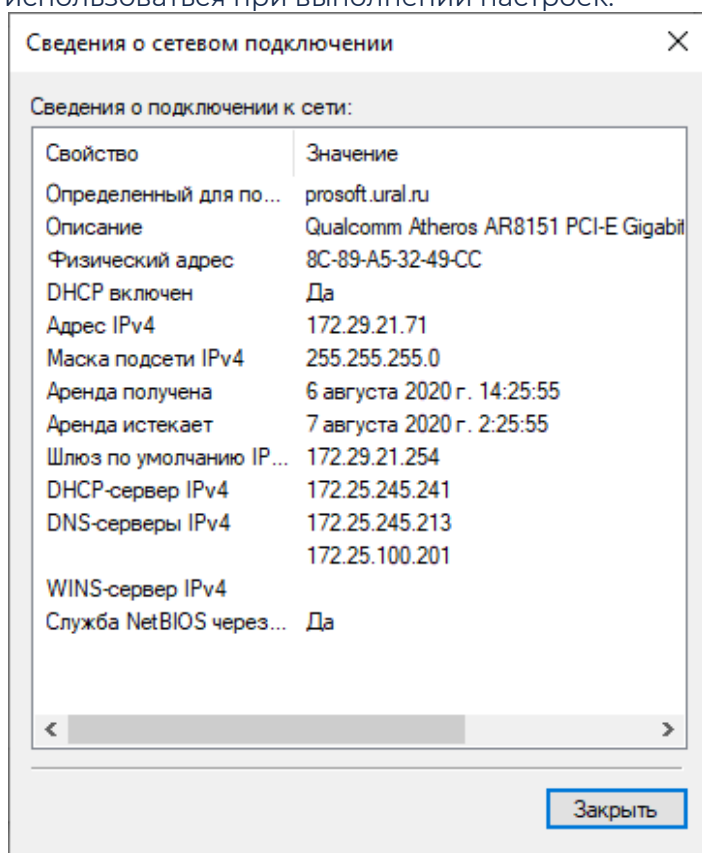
использоваться при выполнении настроек.

Сведения о сетевом подключении

Сведения о подключении к сети:

| Свойство | Значение |
|---|---|
| Определенный для по... | prosoft.ural.ru |
| Описание | Qualcomm Atheros AR8151 PCI-E Gigabit |
| Физический адрес | 8C-89-A5-32-49-CC |
| DHCP включен | Да |
| Адрес IPv4 | 172.29.21.71 |
| Маска подсети IPv4 | 255.255.255.0 |
| Аренда получена | 6 августа 2020 г. 14:25:55 |
| Аренда истекает | 7 августа 2020 г. 2:25:55 |
| Шлюз по умолчанию IP... | 172.29.21.254 |
| DHCP-сервер IPv4 | 172.25.245.241 |
| DNS-серверы IPv4 | 172.25.245.213 |
| | 172.25.100.201 |
| WINS-сервер IPv4 | |
| Служба NetBIOS через... | Да |

Закрыть